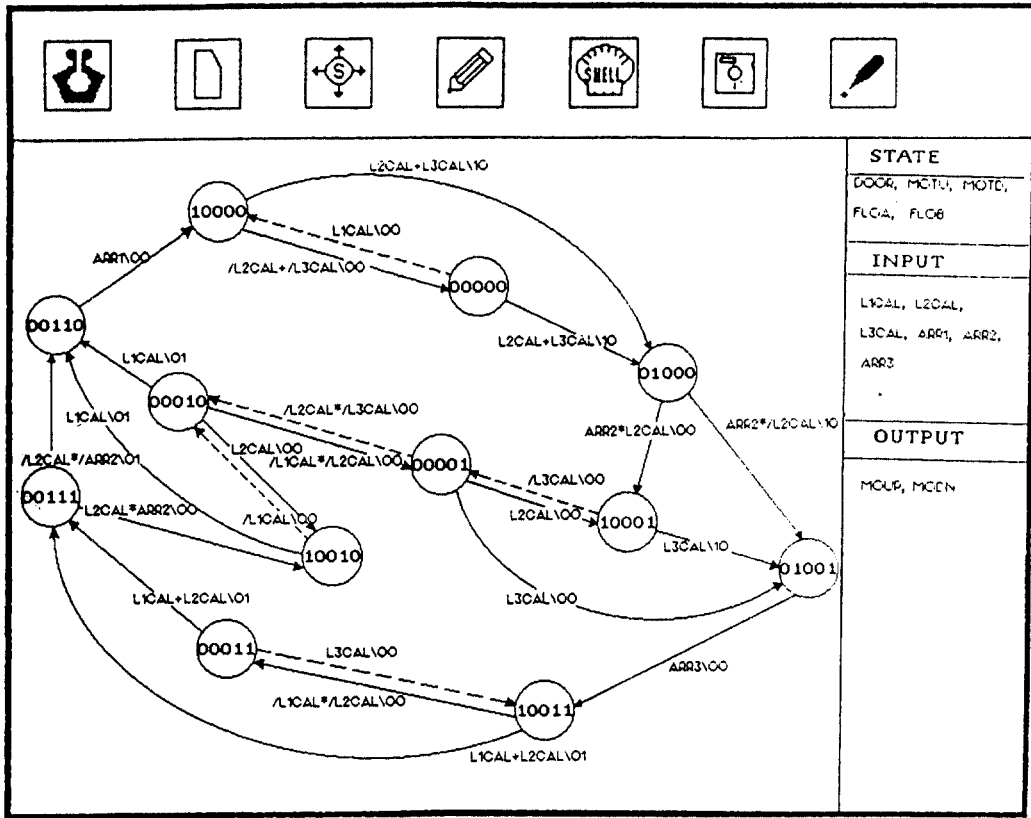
SHELL

STATE

DOOR, MOTU, MOTD, FLOA, FLOB

INPUT

L1CAL, L2CAL, L3CAL, ARR1, ARR2, ARR3

OUTPUT

MOUP, MODN

L2CAL+L3CAL\10

10000

L1CAL\00

ARR1\00

/L2CAL+/L3CAL\00

00000

00110

L2CAL+L3CAL\10

L1CAL\01

01000

00010

/L2CAL*/L3CAL\00

L1CAL\01

ARR2*L2CAL\00

ARR2*/L2CAL\10

L2CAL\00

/L2CAL*/ARR2\01

/L1CAL*/L2CAL\00

00001

/L3CAL\00

00111

L2CAL*ARR2\00

L2CAL\00

10001

/L1CAL\00

10010

L3CAL\10

01001

L3CAL\00

L1CAL+L2CAL\01

00011

L3CAL\00

ARR3\00

/L1CAL*/L2CAL\00

10011

L1CAL+L2CAL\01